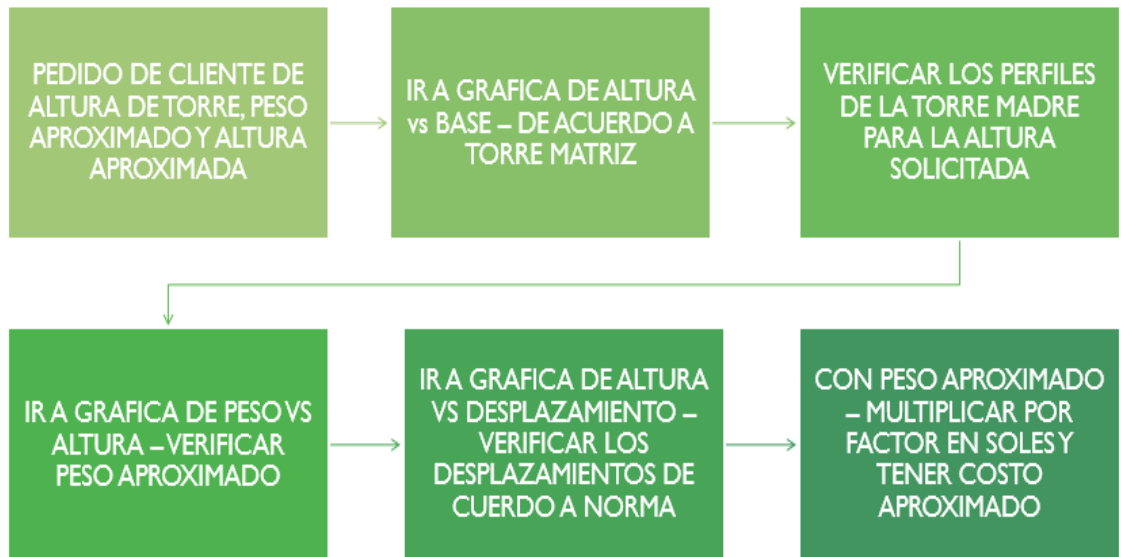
PEDIDO DE CLIENTE DE ALTURA DE TORRE, PESO APROXIMADO Y ALTURA APROXIMADA

IR A GRAFICA DE ALTURA vs BASE – DE ACUERDO A TORRE MATRIZ

VERIFICAR LOS PERFILES DE LA TORRE MADRE PARA LA ALTURA SOLICITADA

IR A GRAFICA DE PESO VS ALTURA – VERIFICAR PESO APROXIMADO

IR A GRAFICA DE ALTURA VS DESPLAZAMIENTO – VERIFICAR LOS DESPLAZAMIENTOS DE CUERDO A NORMA

CON PESO APROXIMADO – MULTIPLICAR POR FACTOR EN SOLES Y TENER COSTO APROXIMADO